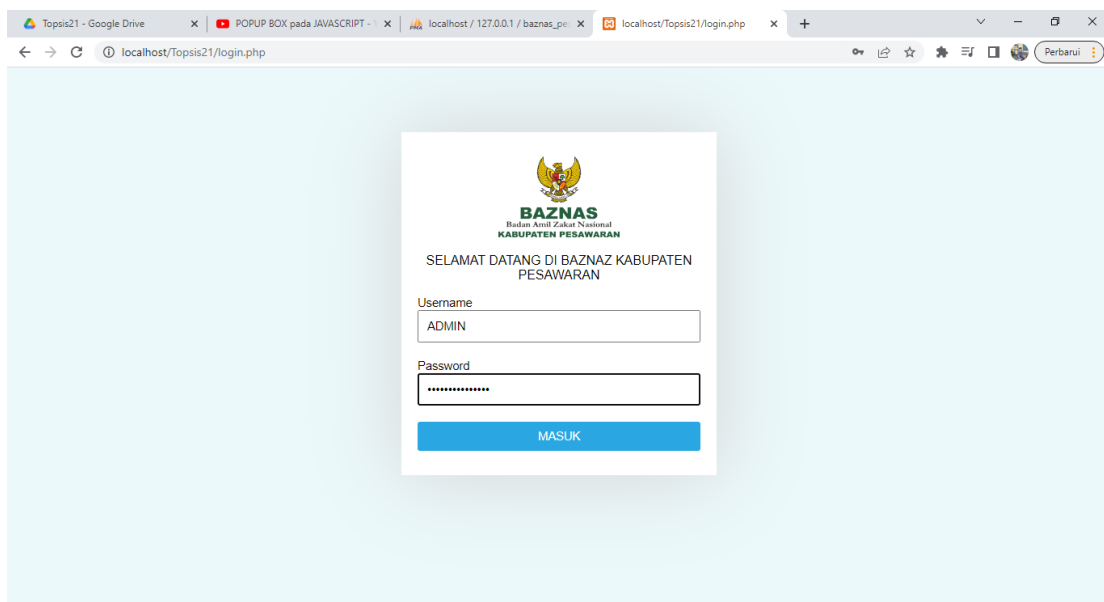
Topsis21 - Google Drive ×
POPUP BOX pada JAVASCRIPT - ×
localhost / 127.0.0.1 / baznas_pe ×
localhost/Topsis21/login.php ×
+

localhost/Topsis21/login.php

Perbarui

BAZNAS
Badan Amil Zakat Nasional
KABUPATEN PESAWARAN

SELAMAT DATANG DI BAZNAZ KABUPATEN PESAWARAN

Username
ADMIN

Password
•••••••••••••••

MASUK